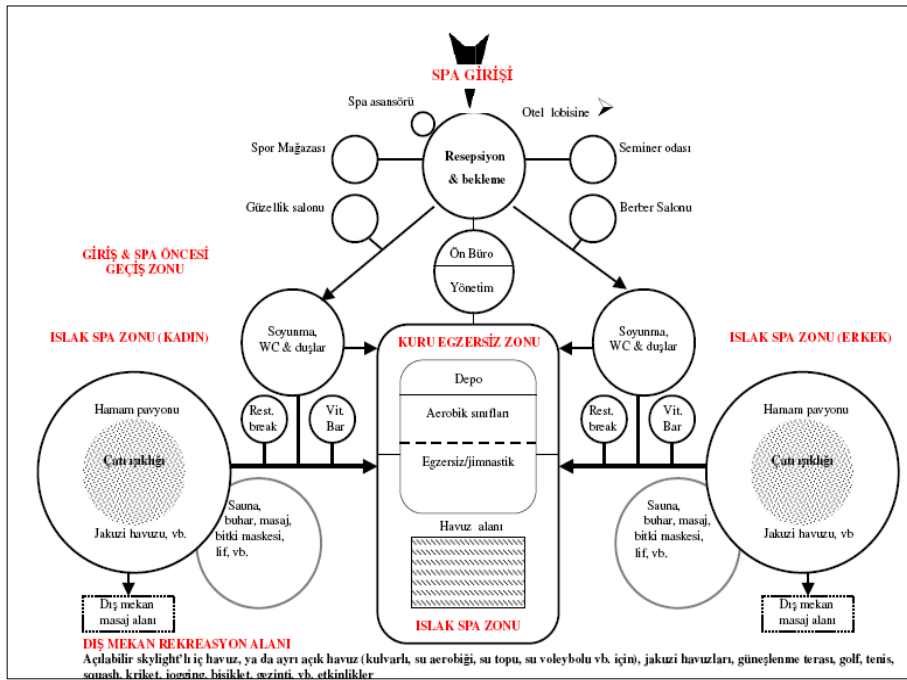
SPA GİRİŞİ

Spa asansörü

Otel lobisine

Spor Mağazası

Resepsiyon & bekleme

Seminer odası

Güzellik salonu

Berber Salonu

GİRİŞ & SPA ÖNCESİ GEÇİŞ ZONU

Ön Büro

Yönetim

ISLAK SPA ZONU (KADIN)

Soyunma, WC & duşlar

KURU EGZERSİZ ZONU

Soyunma, WC & duşlar

ISLAK SPA ZONU (ERKEK)

Depo

Hamam pavyonu

Rest. break

Vit. Bar

Aerobik sınıfları

Rest. break

Vit. Bar

Hamam pavyonu

Çatı ışıklığı

Egzersiz/jimnastik

Çatı ışıklığı

Sauna, buhar, masaj, bitki maskesi, lif, vb.

Jakuzi havuzu, vb.

Havuz alanı

Sauna, buhar, masaj, bitki maskesi, lif, vb.

Jakuzi havuzu, vb

Dış mekan masaj alanı

ISLAK SPA ZONU

Dış mekan masaj alanı

DIŞ MEKAN REKREASYON ALANI
Açılabilir skylight'lı iç havuz, ya da ayrı açık havuz (kulvarlı, su aerobiği, su topu, su voleybolu vb. için), jakuzi havuzları, güneşlenme terası, golf, tenis, squash, kriket, jogging, bisiklet, gezinti, vb. etkinlikler